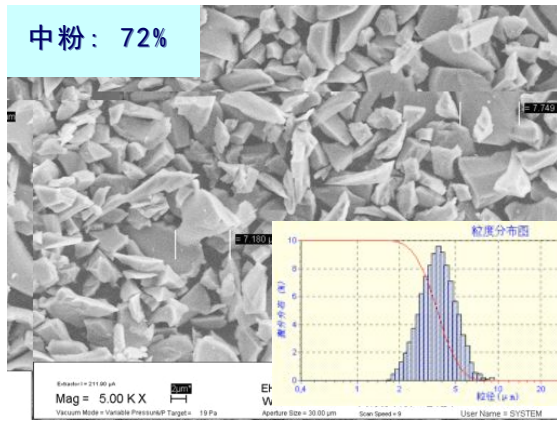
中粉：72%

= 7.749

= 7.180 μm

粒度分布图

10

8

6

4

2

0

频度分布（%）

0.4

1

2

5

10

20

粒径（μm）

Extractor I = 211.90 μA

Mag = 5.00 K X

2μm

EH

W

Vacuum Mode = Variable Pressure/P Target = 19 Pa

Aperture Size = 30.00 μm

Scan Speed = 9

User Name = SYSTEM